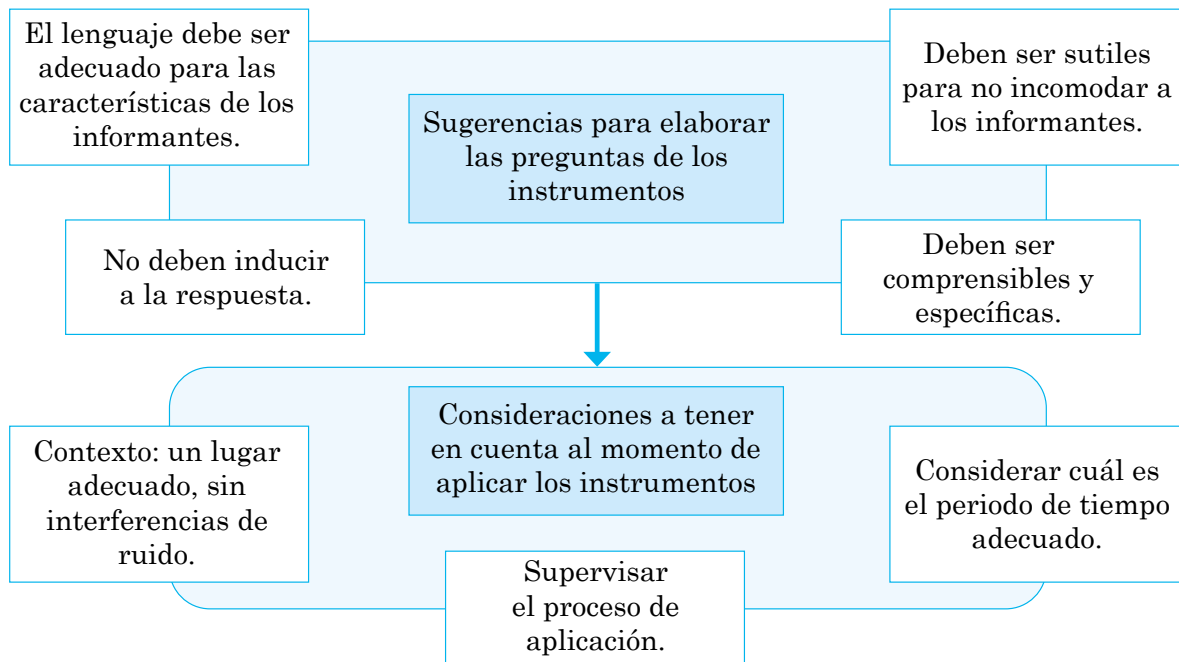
El lenguaje debe ser adecuado para las características de los informantes.

Sugerencias para elaborar las preguntas de los instrumentos

Deben ser sutiles para no incomodar a los informantes.

No deben inducir a la respuesta.

Deben ser comprensibles y específicas.

Contexto: un lugar adecuado, sin interferencias de ruido.

Consideraciones a tener en cuenta al momento de aplicar los instrumentos

Considerar cuál es el periodo de tiempo adecuado.

Supervisar el proceso de aplicación.